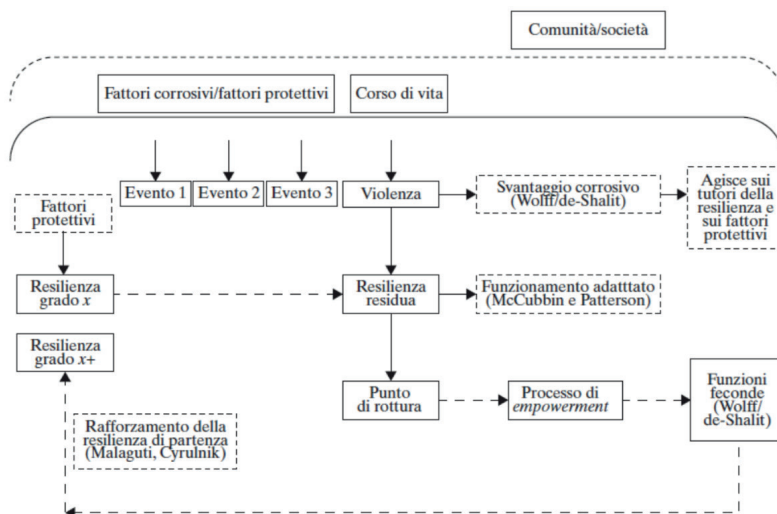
Comunità/società

Fattori corrosivi/fattori protettivi

Corso di vita

Evento 1

Evento 2

Evento 3

Violenza

Svantaggio corrosivo (Wolff/de-Shalit)

Agisce sui tutori della resilienza e sui fattori protettivi

Fattori protettivi

Resilienza grado $x$

Resilienza residua

Funzionamento adatttato (McCubbin e Patterson)

Resilienza grado $x$+

Punto di rottura

Processo di *empowerment*

Funzioni feconde (Wolff/ de-Shalit)

Rafforzamento della resilienza di partenza (Malaguti, Cyrulnik)